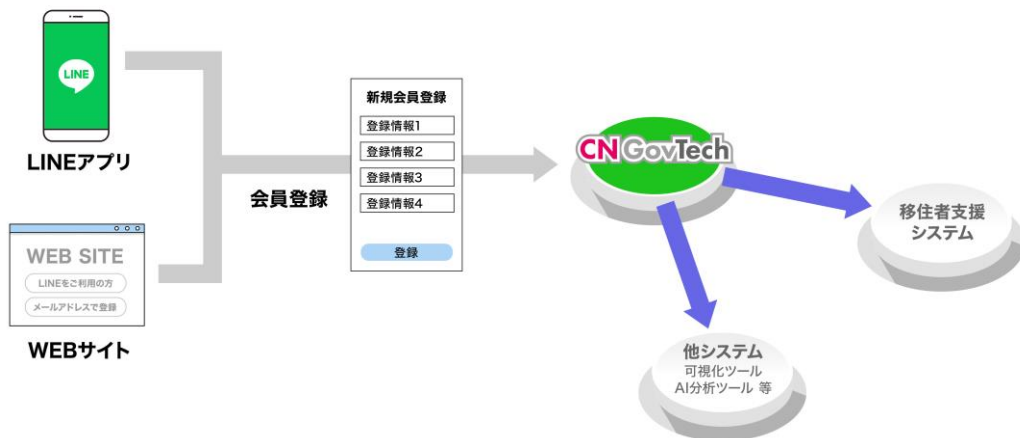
LINE

LINEアプリ

WEB SITE

LINEをご利用の方

メールアドレスで登録

WEBサイト

会員登録

新規会員登録

登録情報1

登録情報2

登録情報3

登録情報4

登録

CN GovTech

移住者支援
システム

他システム
可視化ツール
AI分析ツール 等